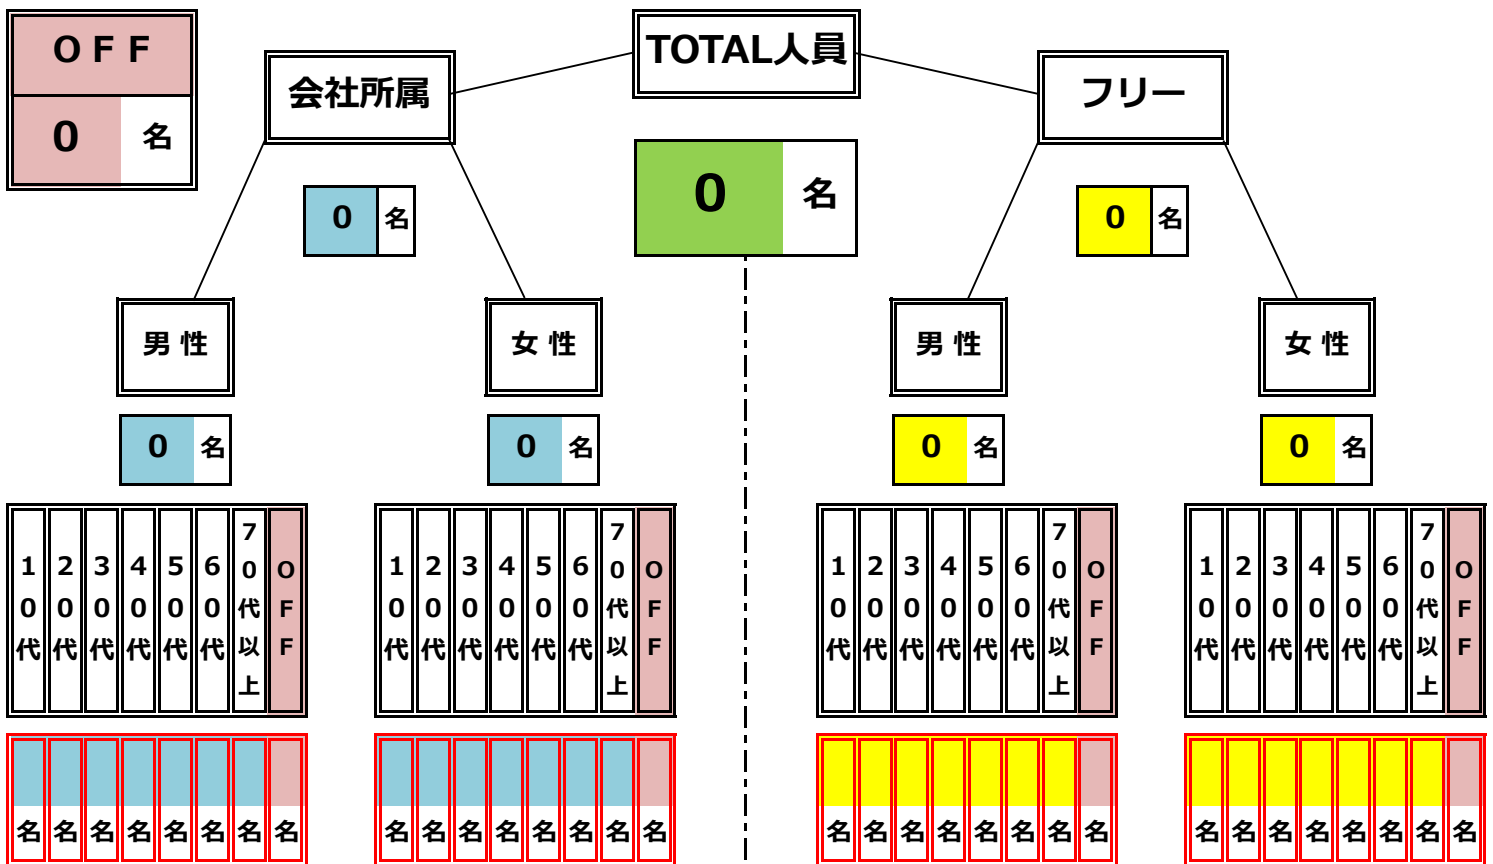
OFF
0 名

TOTAL人員

0 名

会社所属

0 名

フリー

0 名

男性
0 名

女性
0 名

男性
0 名

女性
0 名

| 10代 | 20代 | 30代 | 40代 | 50代 | 60代 | 70代以上 | OFF |
|---|---|---|---|---|---|---|---|
| 名 | 名 | 名 | 名 | 名 | 名 | 名 | 名 |

| 10代 | 20代 | 30代 | 40代 | 50代 | 60代 | 70代以上 | OFF |
|---|---|---|---|---|---|---|---|
| 名 | 名 | 名 | 名 | 名 | 名 | 名 | 名 |

| 10代 | 20代 | 30代 | 40代 | 50代 | 60代 | 70代以上 | OFF |
|---|---|---|---|---|---|---|---|
| 名 | 名 | 名 | 名 | 名 | 名 | 名 | 名 |

| 10代 | 20代 | 30代 | 40代 | 50代 | 60代 | 70代以上 | OFF |
|---|---|---|---|---|---|---|---|
| 名 | 名 | 名 | 名 | 名 | 名 | 名 | 名 |